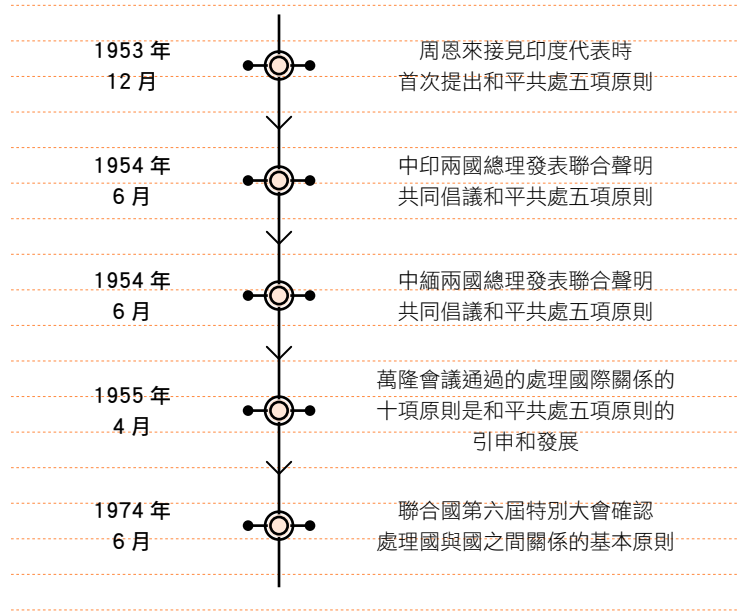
1953 年
12 月

周恩來接見印度代表時
首次提出和平共處五項原則

1954 年
6 月

中印兩國總理發表聯合聲明
共同倡議和平共處五項原則

1954 年
6 月

中緬兩國總理發表聯合聲明
共同倡議和平共處五項原則

1955 年
4 月

萬隆會議通過的處理國際關係的
十項原則是和平共處五項原則的
引申和發展

1974 年
6 月

聯合國第六屆特別大會確認
處理國與國之間關係的基本原則